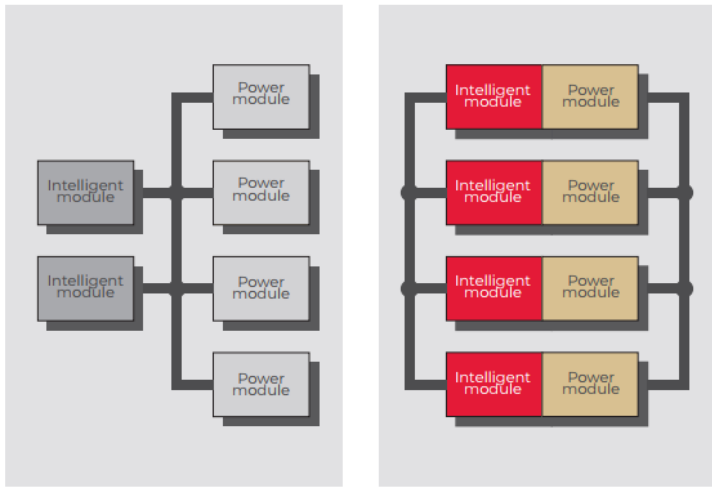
Power module

Intelligent module

Power module

Intelligent module

Power module

Power module

Intelligent module

Power module

Intelligent module

Power module

Intelligent module

Power module

Intelligent module

Power module